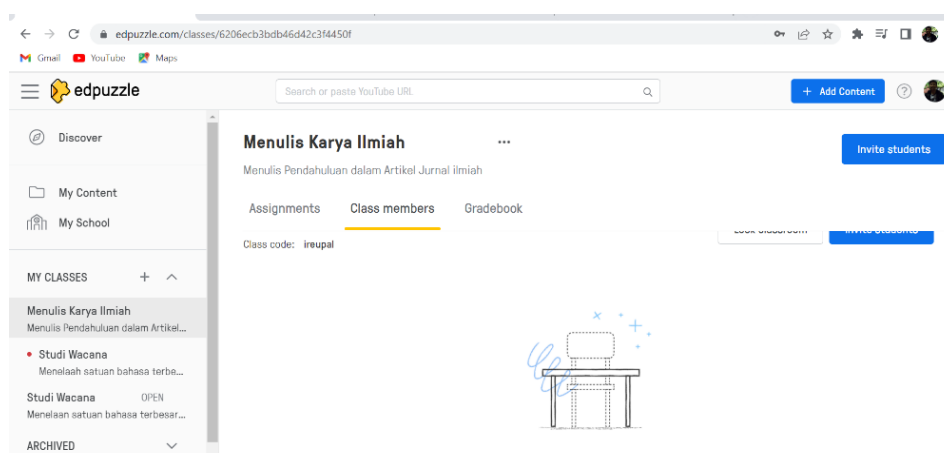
edpuzzle.com/classes/6206ecb3bdb46d42c3f4450f

Gmail YouTube Maps

edpuzzle

Search or paste YouTube URL

+ Add Content

Discover

My Content

My School

MY CLASSES

Menulis Karya Ilmiah
Menulis Pendahuluan dalam Artikel...

Studi Wacana
Menelaah satuan bahasa terbe...

Studi Wacana OPEN
Menelaan satuan bahasa terbesar...

ARCHIVED

Menulis Karya Ilmiah ···

Menulis Pendahuluan dalam Artikel Jurnal ilmiah

Invite students

Assignments Class members Gradebook

Class code: ireupal

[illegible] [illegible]